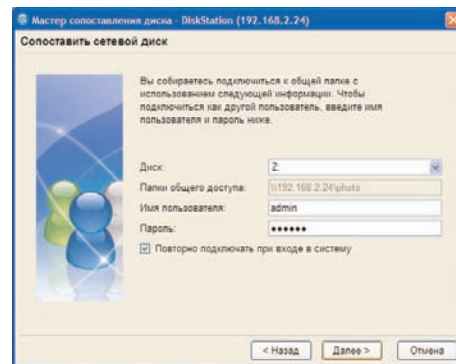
Мастер сопоставления диска - DiskStation (192.168.2.24)

Сопоставить сетевой диск

Вы собираетесь подключиться к общей папке с использованием следующей информации. Чтобы подключиться как другой пользователь, введите имя пользователя и пароль ниже.

Диск: Z:

Папки общего доступа: \\192.168.2.24\photo

Имя пользователя: admin

Пароль: ••••••

Повторно подключать при входе в систему

< Назад

Далее >

Отмена